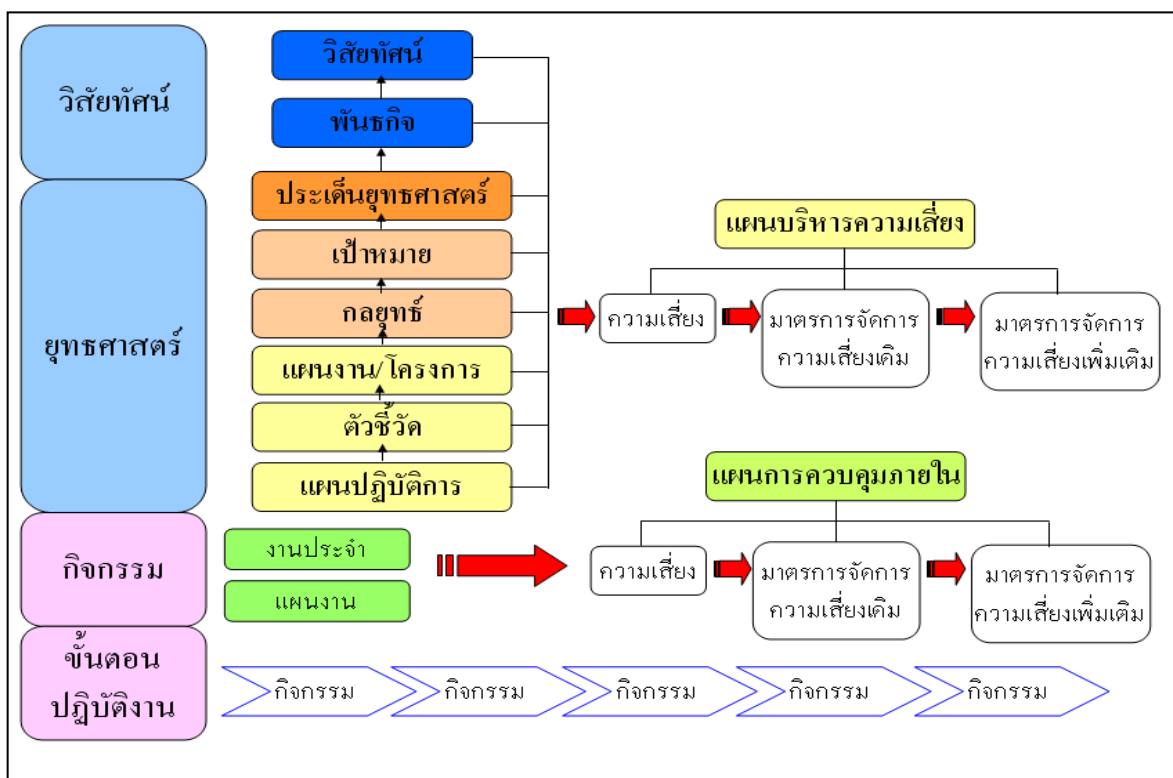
วิสัยทัศน์

ยุทธศาสตร์

กิจกรรม

ขั้นตอนปฏิบัติงาน

วิสัยทัศน์

พันธกิจ

ประเด็นยุทธศาสตร์

เป้าหมาย

กลยุทธ์

แผนงาน/โครงการ

ตัวชี้วัด

แผนปฏิบัติการ

แผนบริหารความเสี่ยง

ความเสี่ยง

มาตรการจัดการความเสี่ยงเดิม

มาตรการจัดการความเสี่ยงเพิ่มเติม

งานประจำ

แผนงาน

แผนการควบคุมภายใน

ความเสี่ยง

มาตรการจัดการความเสี่ยงเดิม

มาตรการจัดการความเสี่ยงเพิ่มเติม

กิจกรรม

กิจกรรม

กิจกรรม

กิจกรรม

กิจกรรม